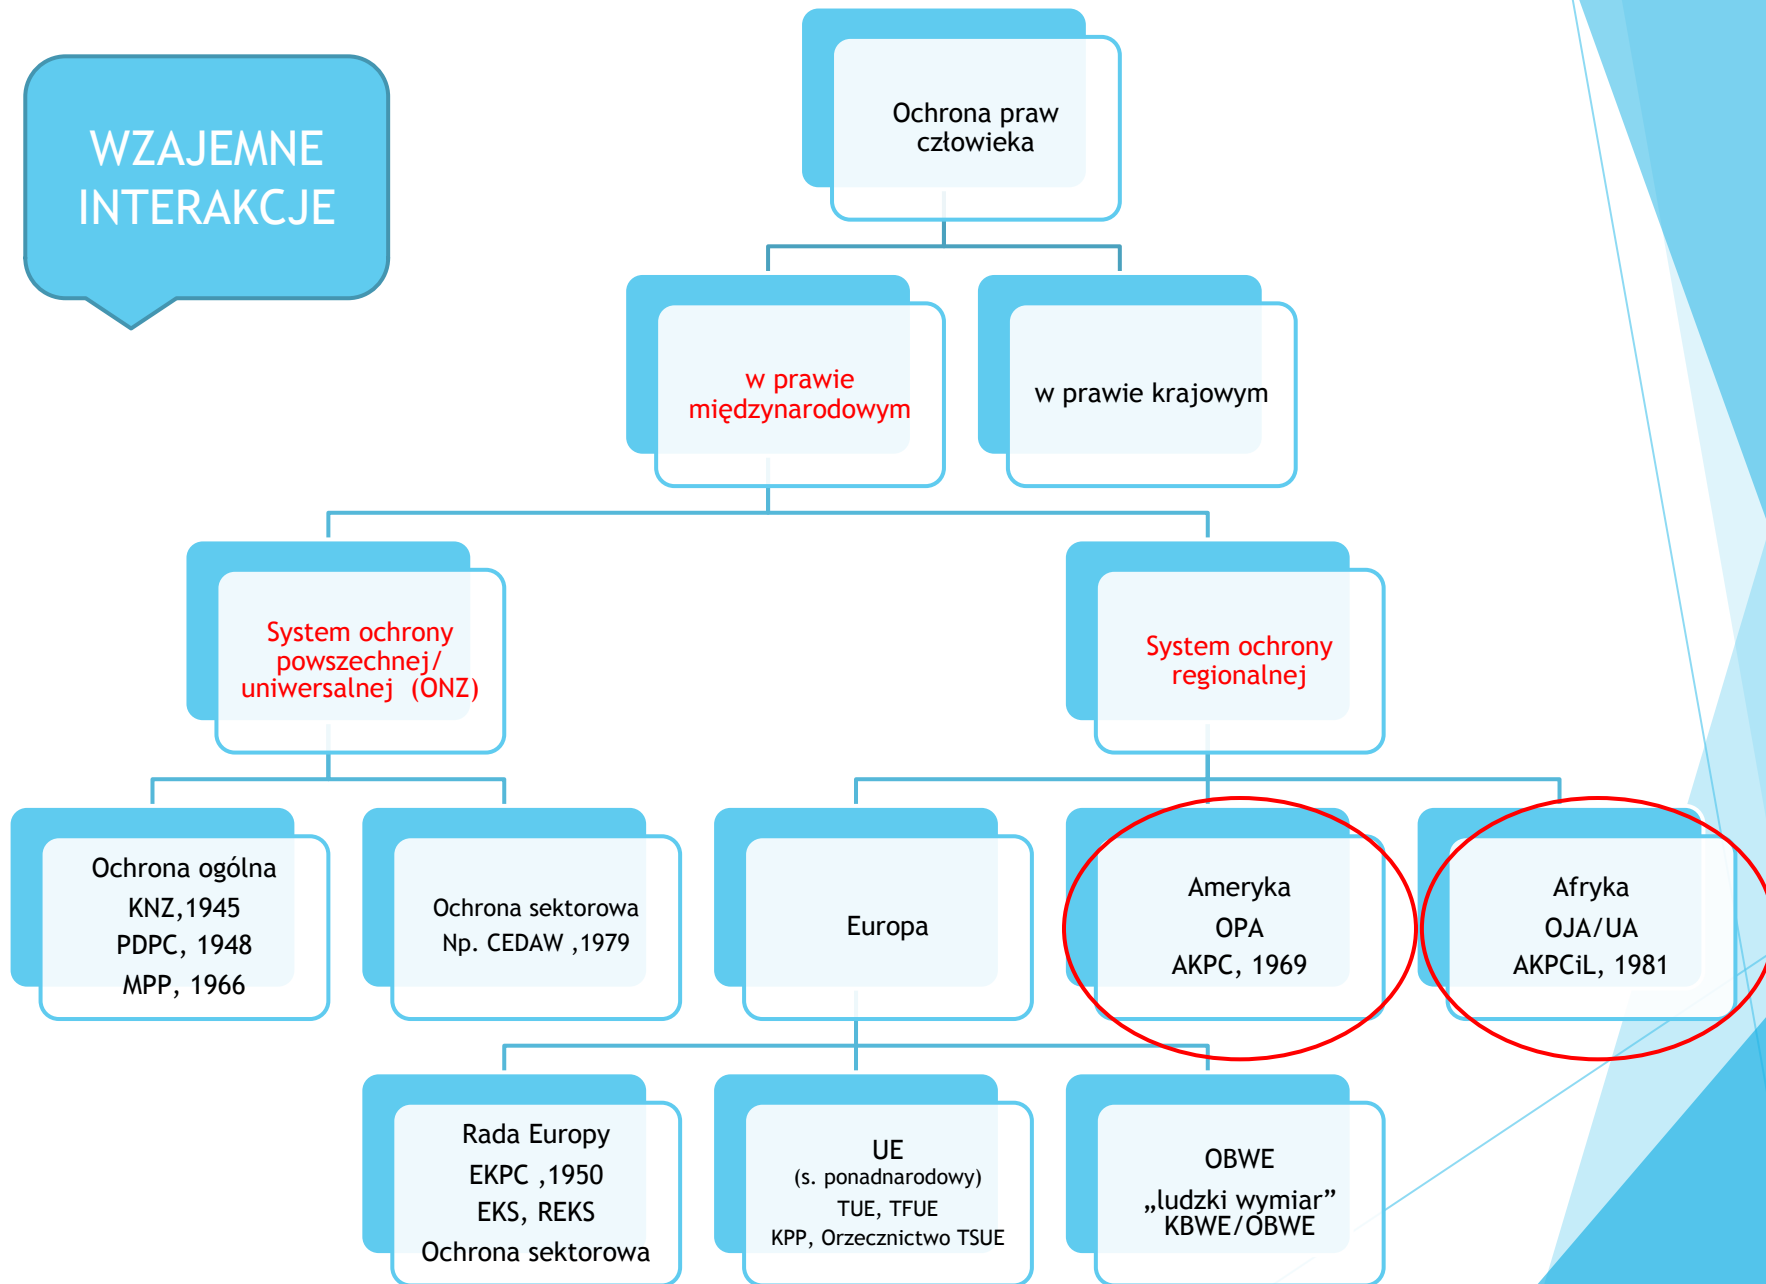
WZAJEMNE INTERAKCJE

Ochrona praw człowieka

w prawie międzynarodowym

w prawie krajowym

System ochrony powszechnej/ uniwersalnej (ONZ)

System ochrony regionalnej

Ochrona ogólna
KNZ,1945
PDPC, 1948
MPP, 1966

Ochrona sektorowa
Np. CEDAW ,1979

Europa

Ameryka
OPA
AKPC, 1969

Afryka
OJA/UA
AKPCiL, 1981

Rada Europy
EKPC ,1950
EKS, REKS
Ochrona sektorowa

UE
(s. ponadnarodowy)
TUE, TFUE
KPP, Orzecznictwo TSUE

OBWE
„ludzki wymiar”
KBWE/OBWE